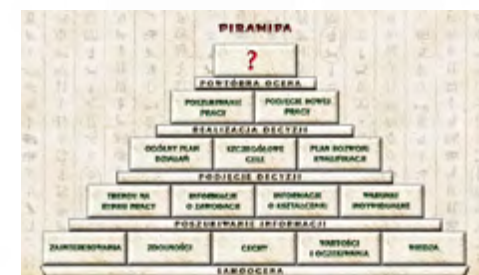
PIRAMIDA

?

PONOWNA OCENA

POSZUKIWANIE PRACY

PODJĘCIE NOWEJ PRACY

REALIZACJA DECYZJI

OGÓLNY PLAN DZIAŁAŃ

SZCZEGÓŁOWE CELE

PLAN ROZWOJU KWALIFIKACJI

PODJĘCIE DECYZJI

TRENDY NA RYNKU PRACY

INFORMACJE O ZAWODACH

INFORMACJE O KSZTAŁCENIU

WARUNKI INDYWIDUALNE

POSZUKIWANIE INFORMACJI

ZAINTERESOWANIA

ZDOLNOŚCI

CECHY

WARTOŚCI I OCZEKIWANIA

WIEDZA

SAMOOCENA